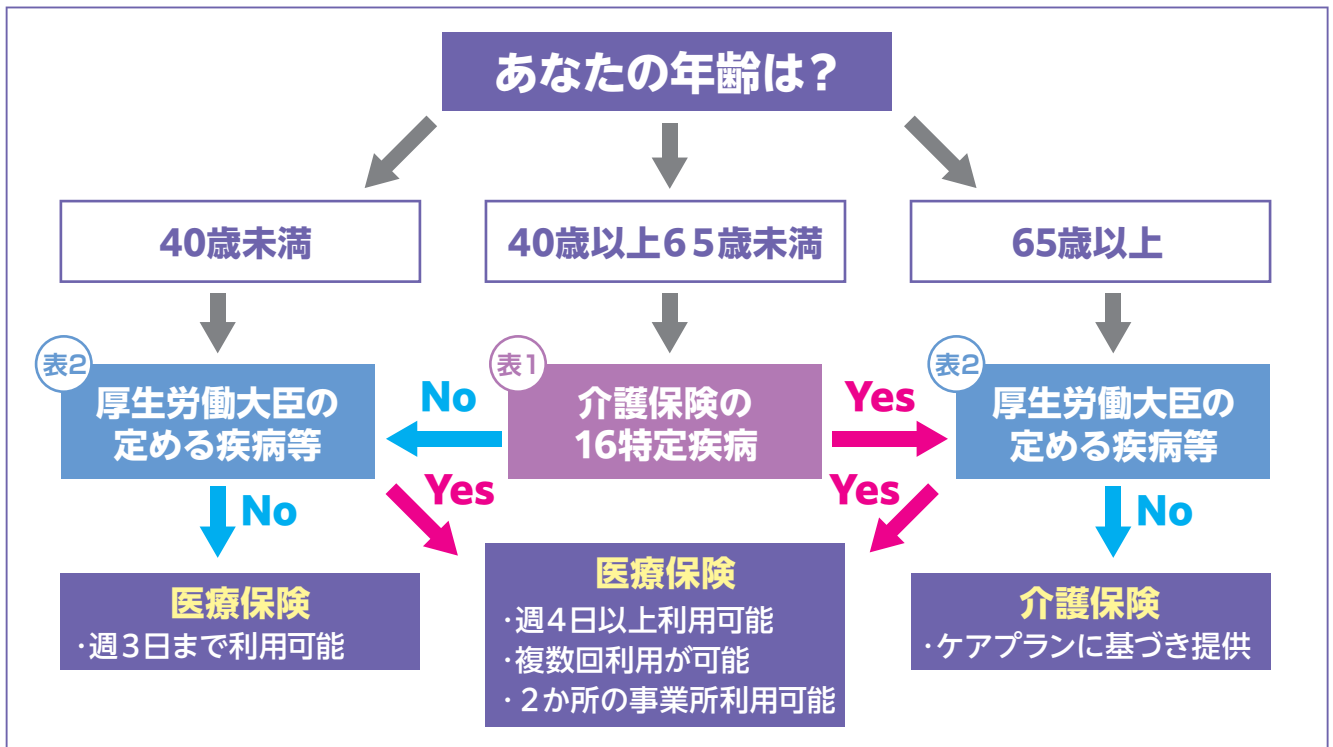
あなたの年齢は？

40歳未満

40歳以上65歳未満

65歳以上

表2
厚生労働大臣の定める疾病等

No

表1
介護保険の16特定疾病

Yes

表2
厚生労働大臣の定める疾病等

No

Yes

Yes

No

医療保険
・週３日まで利用可能

医療保険
・週４日以上利用可能
・複数回利用が可能
・２か所の事業所利用可能

介護保険
・ケアプランに基づき提供